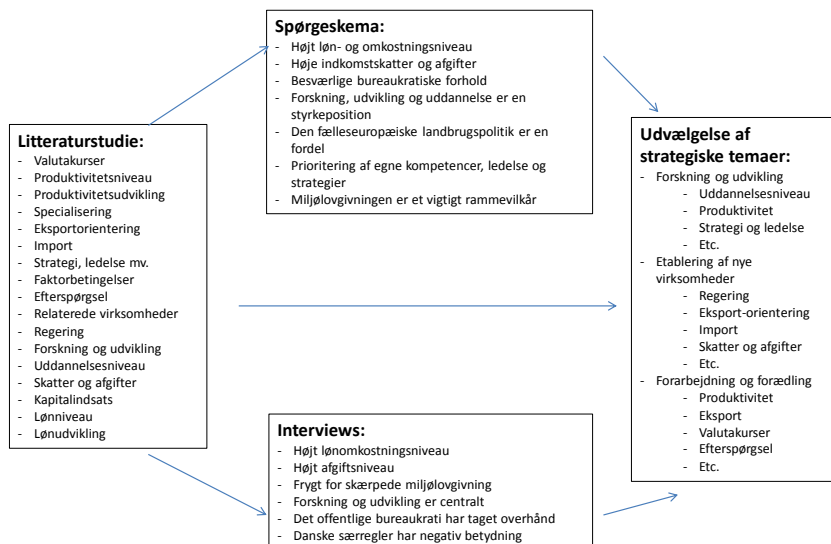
**Litteraturstudie:**
- Valutakurser
- Produktivitetsniveau
- Produktivitetsudvikling
- Specialisering
- Eksportorientering
- Import
- Strategi, ledelse mv.
- Faktorbetingelser
- Efterspørgsel
- Relaterede virksomheder
- Regering
- Forskning og udvikling
- Uddannelsesniveau
- Skatter og afgifter
- Kapitalindsats
- Lønniveau
- Lønudvikling

**Spørgeskema:**
- Højt løn- og omkostningsniveau
- Høje indkomstskatter og afgifter
- Besværlige bureaukratiske forhold
- Forskning, udvikling og uddannelse er en styrkeposition
- Den fælleseuropæiske landbrugspolitik er en fordel
- Prioritering af egne kompetencer, ledelse og strategier
- Miljølovgivningen er et vigtigt rammevilkår

**Interviews:**
- Højt lønomkostningsniveau
- Højt afgiftsniveau
- Frygt for skærpede miljølovgivning
- Forskning og udvikling er centralt
- Det offentlige bureaukrati har taget overhånd
- Danske særregler har negativ betydning

**Udvælgelse af strategiske temaer:**
- Forskning og udvikling
  - Uddannelsesniveau
  - Produktivitet
  - Strategi og ledelse
  - Etc.
- Etablering af nye virksomheder
  - Regering
  - Eksport-orientering
  - Import
  - Skatter og afgifter
  - Etc.
- Forarbejdning og forædling
  - Produktivitet
  - Eksport
  - Valutakurser
  - Efterspørgsel
  - Etc.